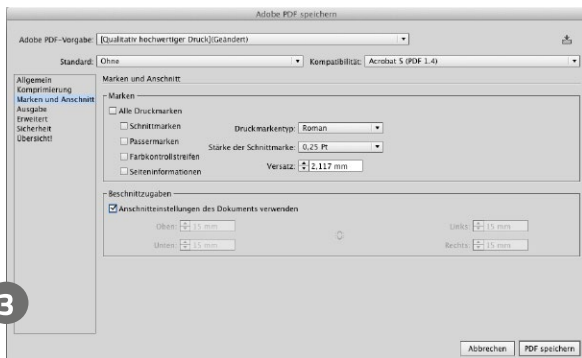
Adobe PDF speichern

Adobe PDF-Vorgabe: [Qualitativ hochwertiger Druck] (Geändert)

Standard: Ohne

Kompatibilität: Acrobat 5 (PDF 1.4)

Allgemein
Komprimierung
Marken und Anschnitt
Ausgabe
Erweitert
Sicherheit
Übersicht

Marken und Anschnitt

Marken

Alle Druckmarken

Schnittmarken

Passermarken

Farbkontrollstreifen

Seiteninformationen

Druckmarkentyp: Roman

Stärke der Schnittmarke: 0,25 Pt

Versatz: 2,117 mm

Beschnittzugaben

Anschnitteinstellungen des Dokuments verwenden

Oben: 15 mm

Unten: 15 mm

Links: 15 mm

Rechts: 15 mm

3

Abbrechen

PDF speichern